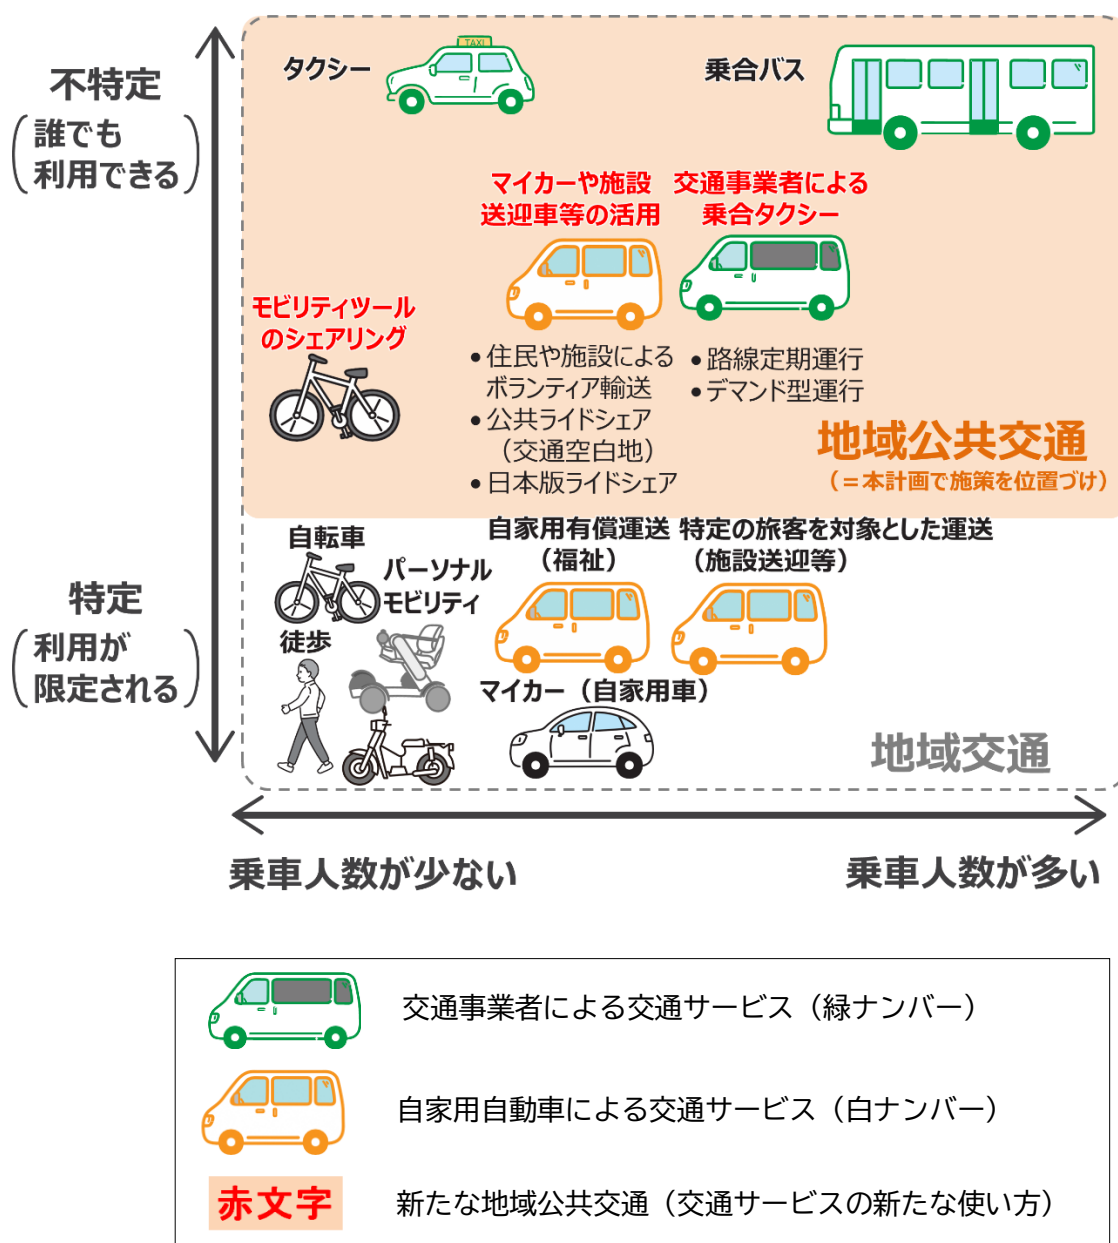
不特定
(誰でも利用できる)

特定
(利用が限定される)

TAXI
タクシー

乗合バス

マイカーや施設送迎車等の活用

交通事業者による乗合タクシー

モビリティツールのシェアリング

• 住民や施設によるボランティア輸送
• 公共ライドシェア(交通空白地)
• 日本版ライドシェア

• 路線定期運行
• デマンド型運行

地域公共交通
(＝本計画で施策を位置づけ)

自転車

パーソナルモビリティ

徒歩

自家用有償運送(福祉)

特定の旅客を対象とした運送(施設送迎等)

マイカー(自家用車)

地域交通

乗車人数が少ない

乗車人数が多い

交通事業者による交通サービス(緑ナンバー)

自家用自動車による交通サービス(白ナンバー)

赤文字

新たな地域公共交通(交通サービスの新たな使い方)